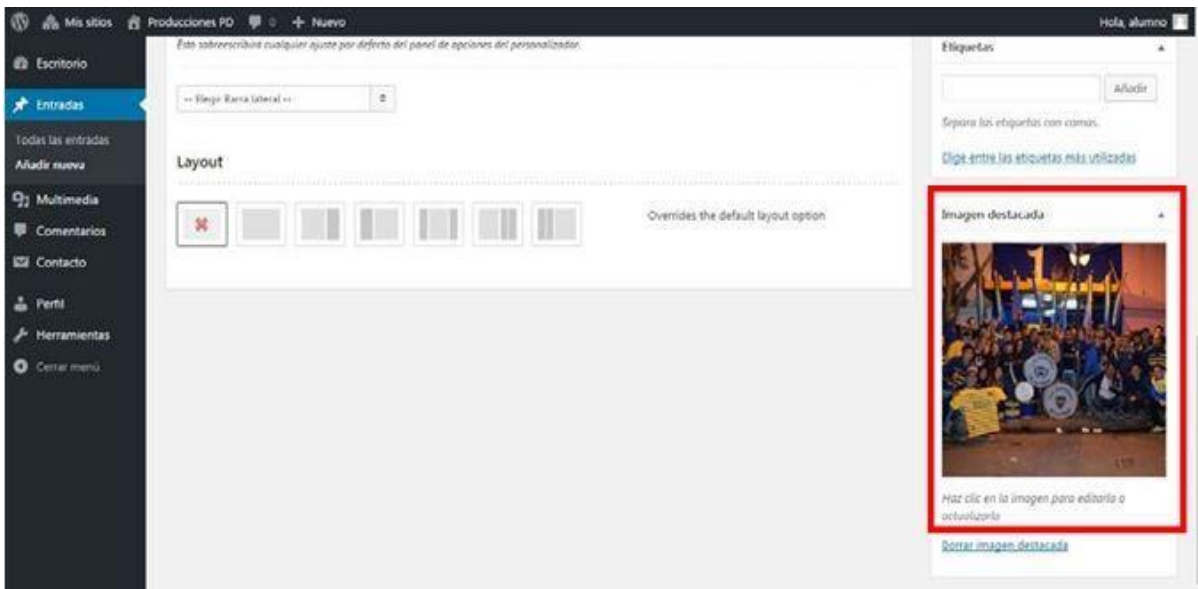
Mis sitios Producciones PD 0 + Nuevo Hola, alumno

Escritorio
Entradas
Todas las entradas
Añadir nueva
Multimedia
Comentarios
Contacto
Perfil
Herramientas
Cerrar menú

Esto sobreescribirá cualquier ajuste por defecto del panel de opciones del personalizador.

-- Elegir Barra lateral --

Layout

Overrides the default layout option

Etiquetas

Añadir

Separa las etiquetas con comas.

Elige entre las etiquetas más utilizadas

Imagen destacada

Haz clic en la imagen para editarla o actualizarla

Borrar imagen destacada